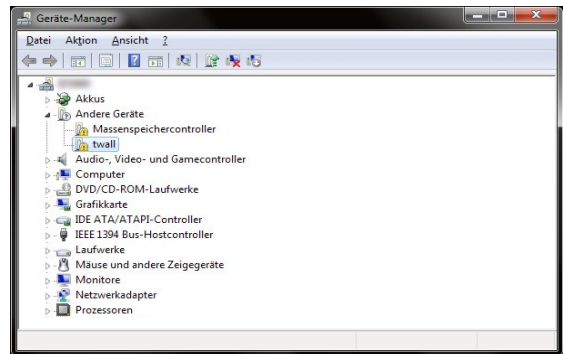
Geräte-Manager

Datei Aktion Ansicht ?

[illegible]
Akkus
Andere Geräte
Massenspeichercontroller
twall
Audio-, Video- und Gamecontroller
Computer
DVD/CD-ROM-Laufwerke
Grafikkarte
IDE ATA/ATAPI-Controller
IEEE 1394 Bus-Hostcontroller
Laufwerke
Mäuse und andere Zeigegeräte
Monitore
Netzwerkadapter
Prozessoren